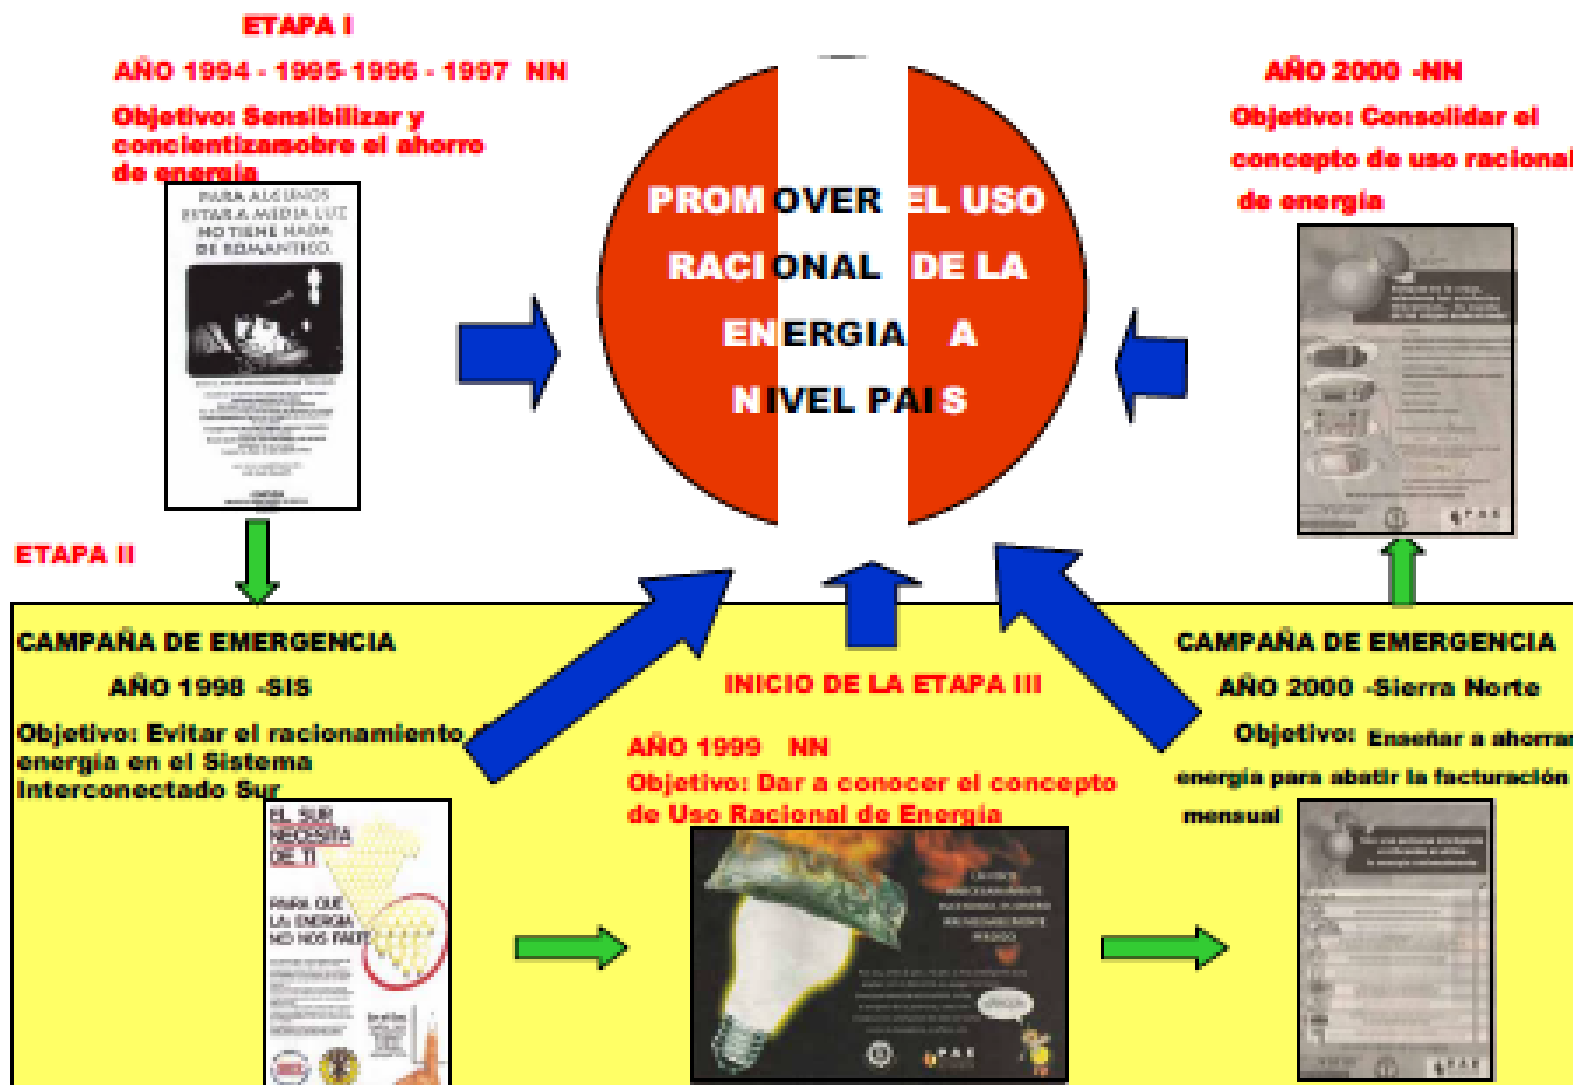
ETAPA I

AÑO 1994 - 1995-1996 - 1997 NN

Objetivo: Sensibilizar y concientizarsobre el ahorro de energía

PARA ALGUNOS ESTAR A MEDIA LUZ NO TIENE NADA DE ROMANTICO.

PROMOVER EL USO RACIONAL DE LA ENERGIA A NIVEL PAIS

AÑO 2000 -NN

Objetivo: Consolidar el concepto de uso racional de energía

ETAPA II

CAMPAÑA DE EMERGENCIA

AÑO 1998 -SIS

Objetivo: Evitar el racionamiento de energía en el Sistema Interconectado Sur

EL SUR NECESITA DE TI

PARA QUE LA ENERGIA NO NOS FALTE

INICIO DE LA ETAPA III

AÑO 1999 NN

Objetivo: Dar a conocer el concepto de Uso Racional de Energía

CAMPAÑA DE EMERGENCIA

AÑO 2000 -Sierra Norte

Objetivo: Enseñar a ahorrar energía para abatir la facturación mensual